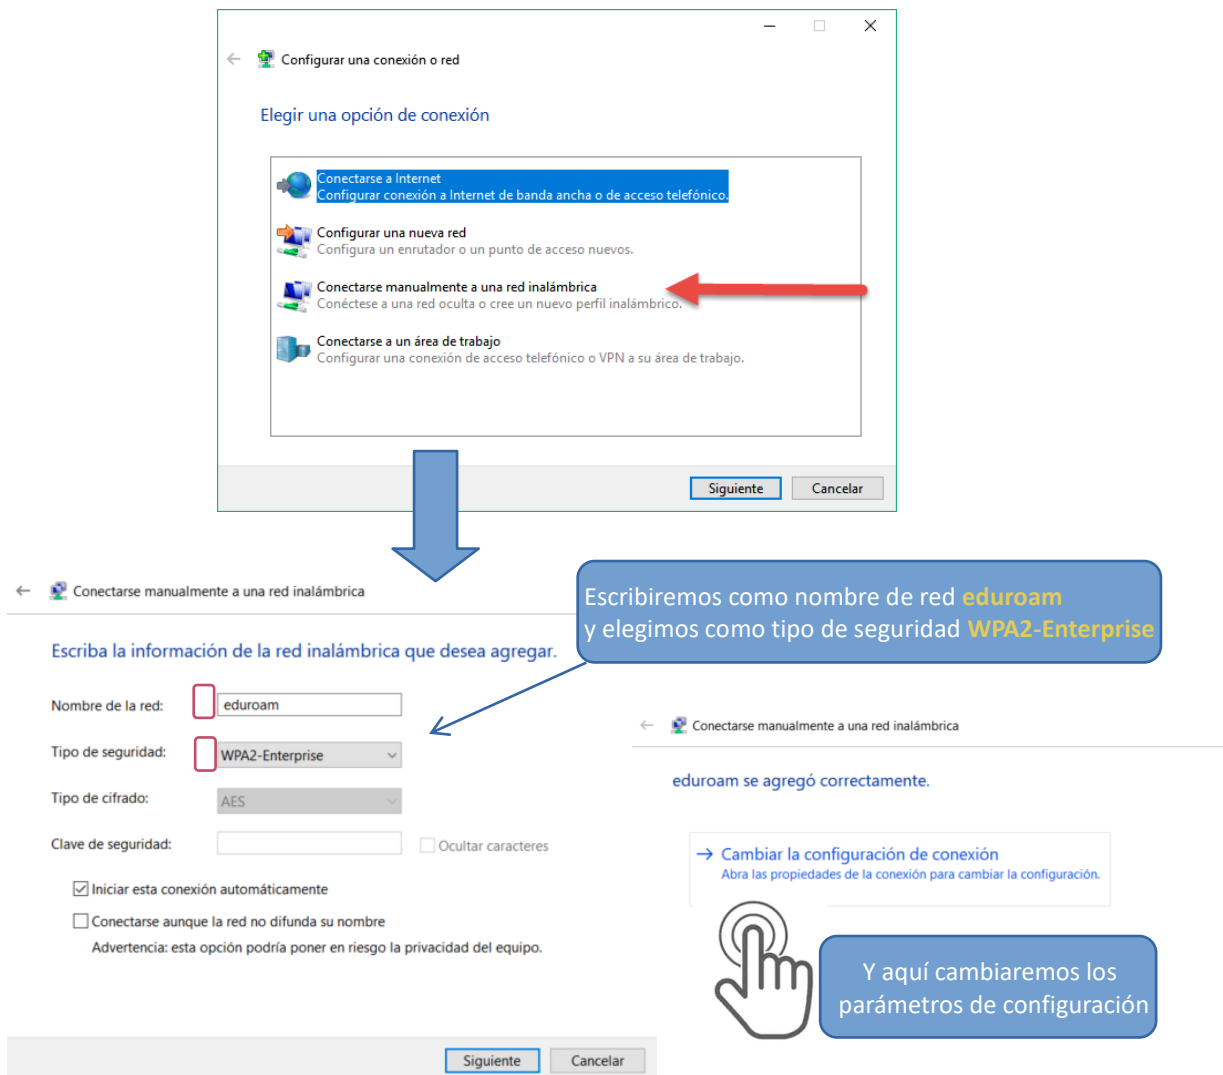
Configurar una conexión o red

Elegir una opción de conexión

Conectarse a Internet
Configurar conexión a Internet de banda ancha o de acceso telefónico.

Configurar una nueva red
Configura un enrutador o un punto de acceso nuevos.

Conectarse manualmente a una red inalámbrica
Conéctese a una red oculta o cree un nuevo perfil inalámbrico.

Conectarse a un área de trabajo
Configurar una conexión de acceso telefónico o VPN a su área de trabajo.

Siguiente Cancelar

Conectarse manualmente a una red inalámbrica

Escriba la información de la red inalámbrica que desea agregar.

Nombre de la red: eduroam

Tipo de seguridad: WPA2-Enterprise

Tipo de cifrado: AES

Clave de seguridad: Ocultar caracteres

Iniciar esta conexión automáticamente

Conectarse aunque la red no difunda su nombre
Advertencia: esta opción podría poner en riesgo la privacidad del equipo.

Siguiente Cancelar

Escribiremos como nombre de red eduroam
y elegimos como tipo de seguridad WPA2-Enterprise

Conectarse manualmente a una red inalámbrica

eduroam se agregó correctamente.

→ Cambiar la configuración de conexión
Abra las propiedades de la conexión para cambiar la configuración.

Y aquí cambiaremos los parámetros de configuración